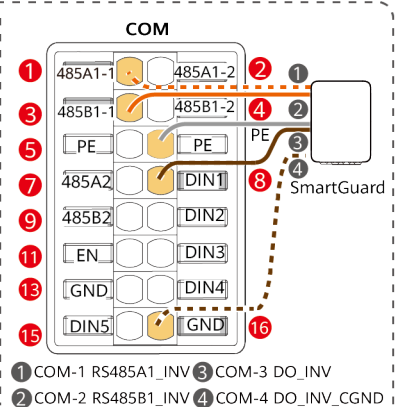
COM

1 485A1-1 485A1-2 2
3 485B1-1 485B1-2 4
5 PE PE
7 485A2 DIN1 8
9 485B2 DIN2
11 EN DIN3
13 GND DIN4
15 DIN5 GND 16

1
2
PE
3
4
SmartGuard

1 COM-1 RS485A1_INV 3 COM-3 DO_INV
2 COM-2 RS485B1_INV 4 COM-4 DO_INV_CGND